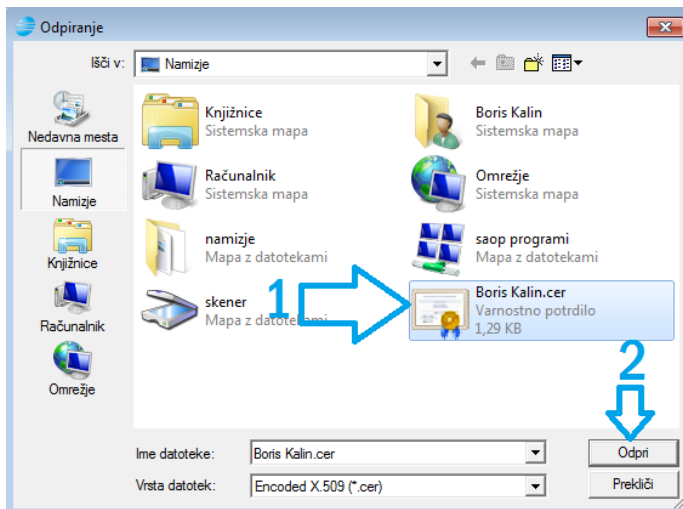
Odpiranje

Išči v: Namizje

Nedavna mesta
Namizje
Knjižnice
Računalnik
Omrežje

Knjižnice
Sistemska mapa

Boris Kalin
Sistemska mapa

Računalnik
Sistemska mapa

Omrežje
Sistemska mapa

namizje
Mapa z datotekami

saop programi
Mapa z datotekami

skener
Mapa z datotekami

1

Boris Kalin.cer
Varnostno potrdilo
1,29 KB

2

Ime datoteke: Boris Kalin.cer
Vrsta datotek: Encoded X.509 (*.cer)

Odpri
Prekliči